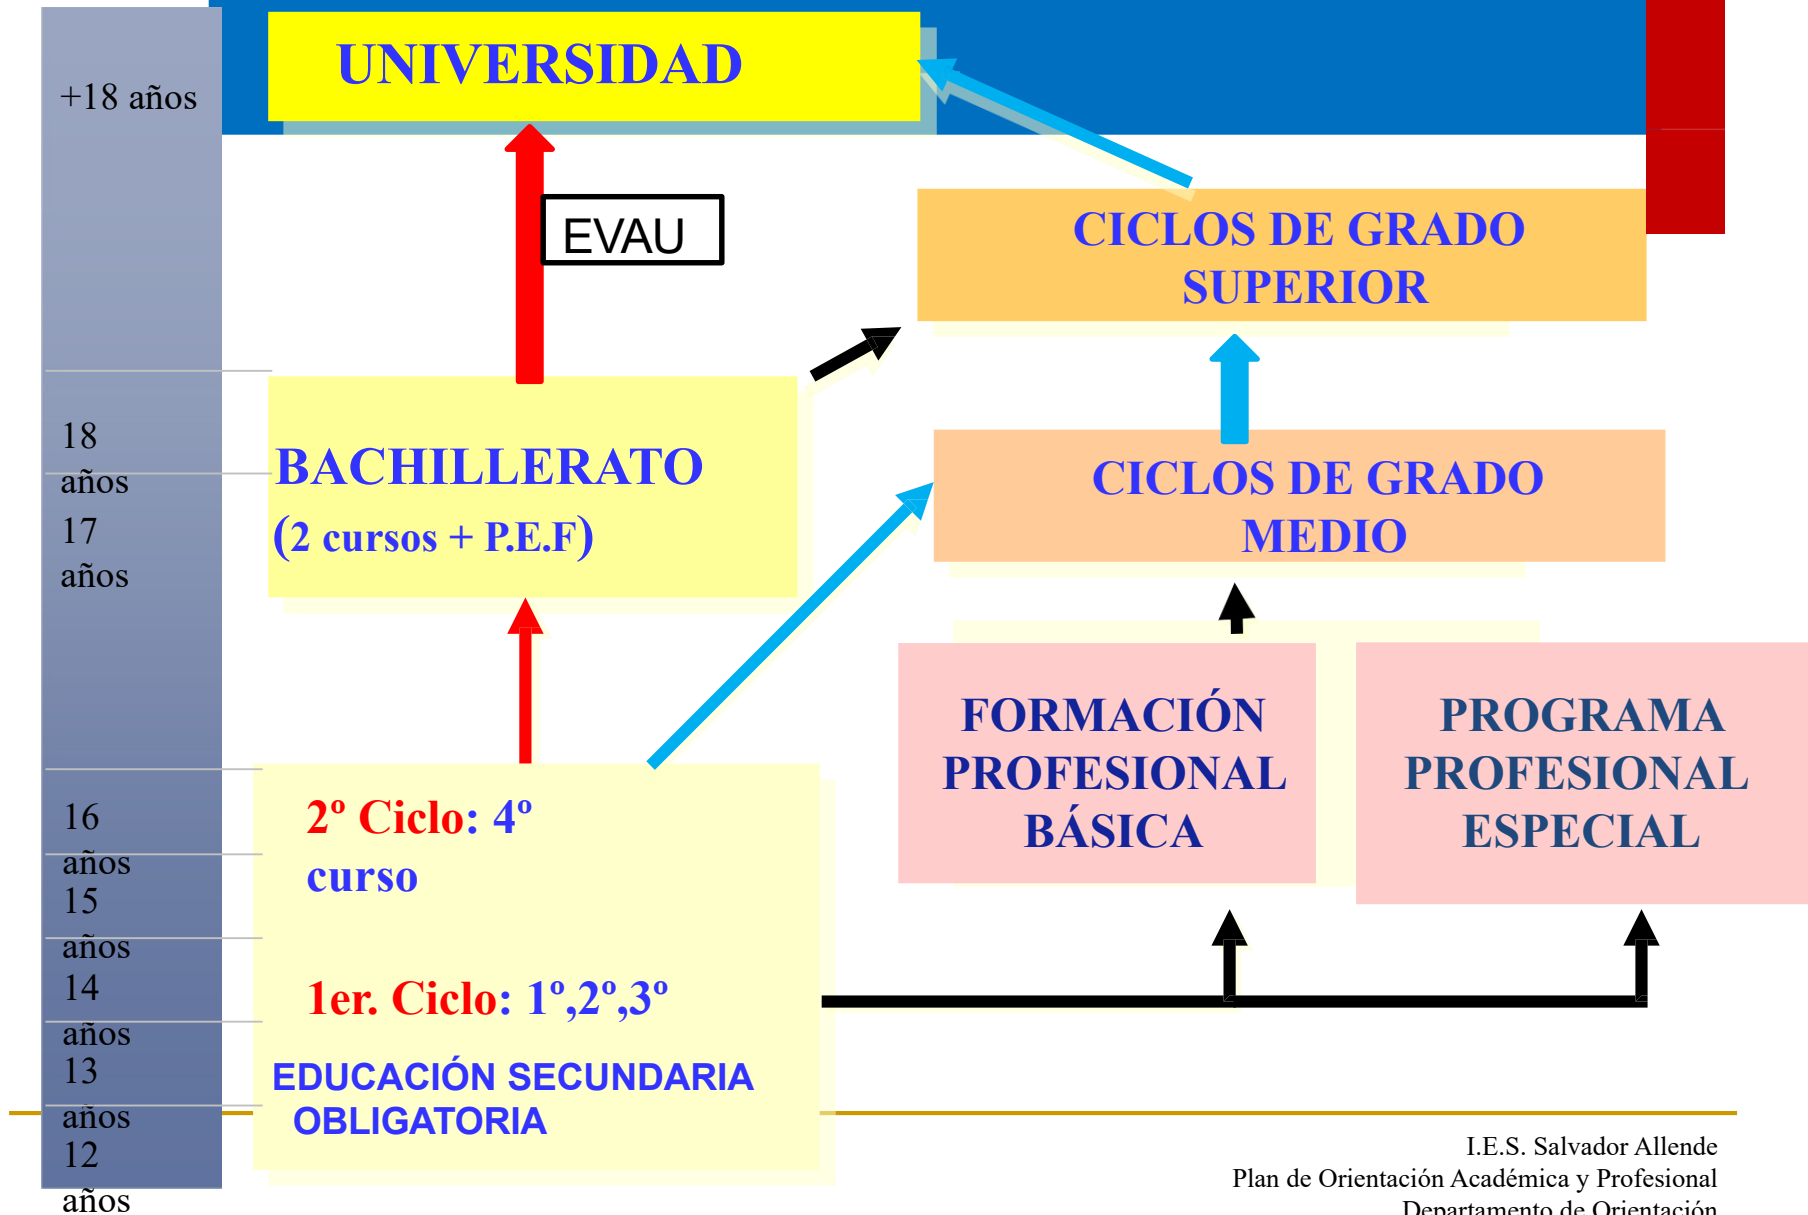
+18 años

UNIVERSIDAD

EVAU

CICLOS DE GRADO SUPERIOR

18 años
17 años

BACHILLERATO
(2 cursos + P.E.F)

CICLOS DE GRADO MEDIO

FORMACIÓN PROFESIONAL BÁSICA

PROGRAMA PROFESIONAL ESPECIAL

16 años
15 años
14 años
13 años
12 años

2º Ciclo: 4º curso

1er. Ciclo: 1º,2º,3º

EDUCACIÓN SECUNDARIA OBLIGATORIA

I.E.S. Salvador Allende
Plan de Orientación Académica y Profesional
Departamento de Orientación